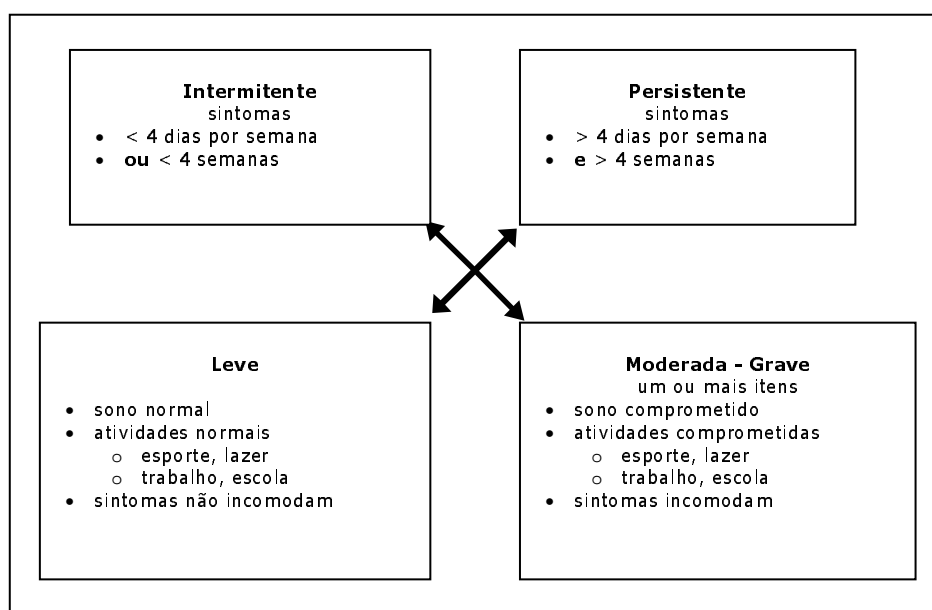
**Intermitente**
sintomas
- < 4 dias por semana
- **ou** < 4 semanas

**Persistente**
sintomas
- > 4 dias por semana
- **e** > 4 semanas

**Leve**
- sono normal
- atividades normais
  - esporte, lazer
  - trabalho, escola
- sintomas não incomodam

**Moderada - Grave**
um ou mais itens
- sono comprometido
- atividades comprometidas
  - esporte, lazer
  - trabalho, escola
- sintomas incomodam